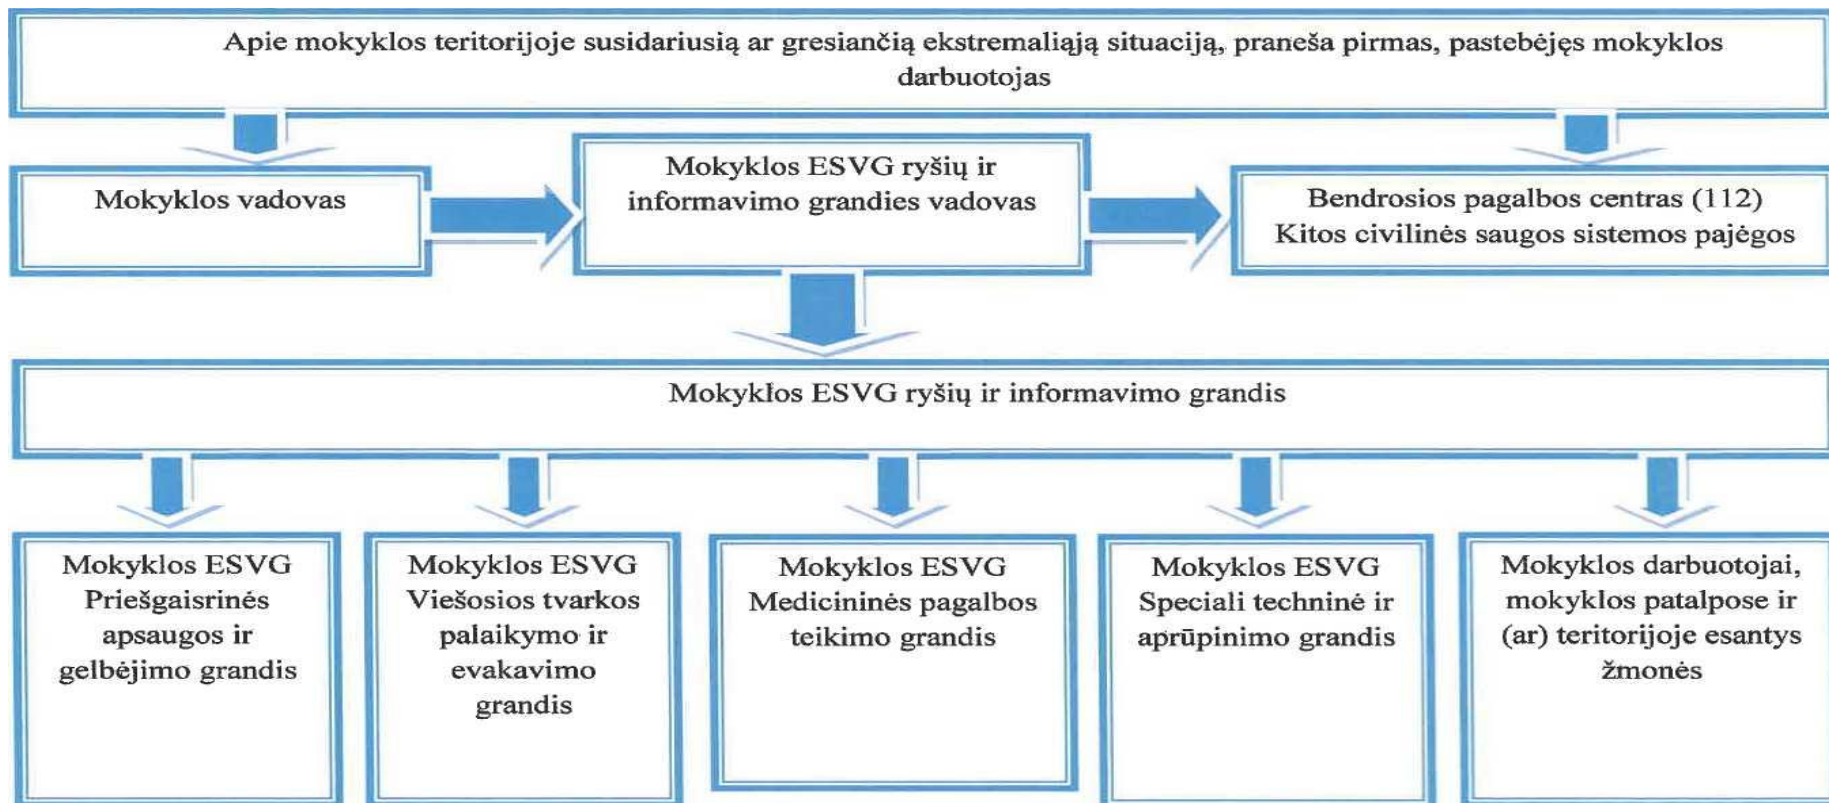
Apie mokyklos teritorijoje susidariusią ar gresiančią ekstremaliąją situaciją, praneša pirmas, pastebėjęs mokyklos darbuotojas

Mokyklos vadovas

Mokyklos ESVG ryšių ir informavimo grandies vadovas

Bendrosios pagalbos centras (112)
Kitos civilinės saugos sistemos pajėgos

Mokykłos ESVG ryšių ir informavimo grandis

Mokyklos ESVG Priešgaisrinės apsaugos ir gelbėjimo grandis

Mokyklos ESVG Viešosios tvarkos palaikymo ir evakavimo grandis

Mokyklos ESVG Medicininės pagalbos teikimo grandis

Mokyklos ESVG Speciali techninė ir aprūpinimo grandis

Mokyklos darbuotojai, mokyklos patalpose ir (ar) teritorijoje esantys žmonės